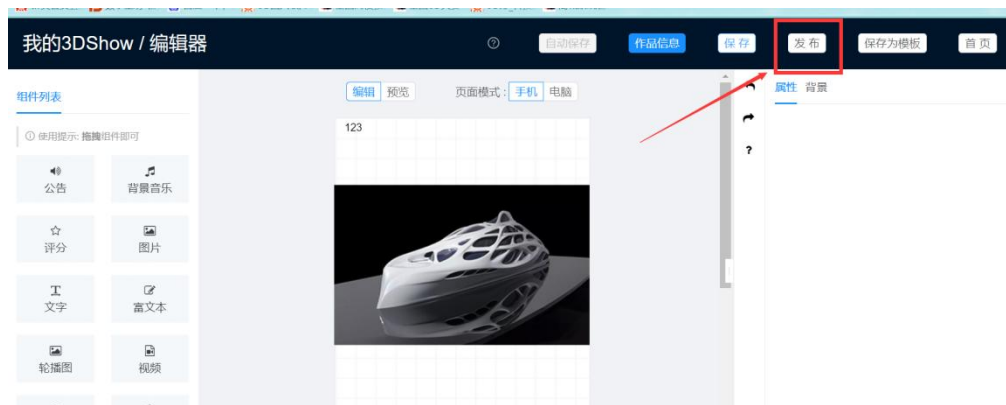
我的3DShow / 编辑器

自动保存 作品信息 保 存 发 布 保存为模板 首 页

组件列表

ⓘ 使用提示: 拖拽组件即可

公告 背景音乐
评分 图片
文字 富文本
轮播图 视频

编辑 预览 页面模式: 手机 电脑

123

?

属性 背景